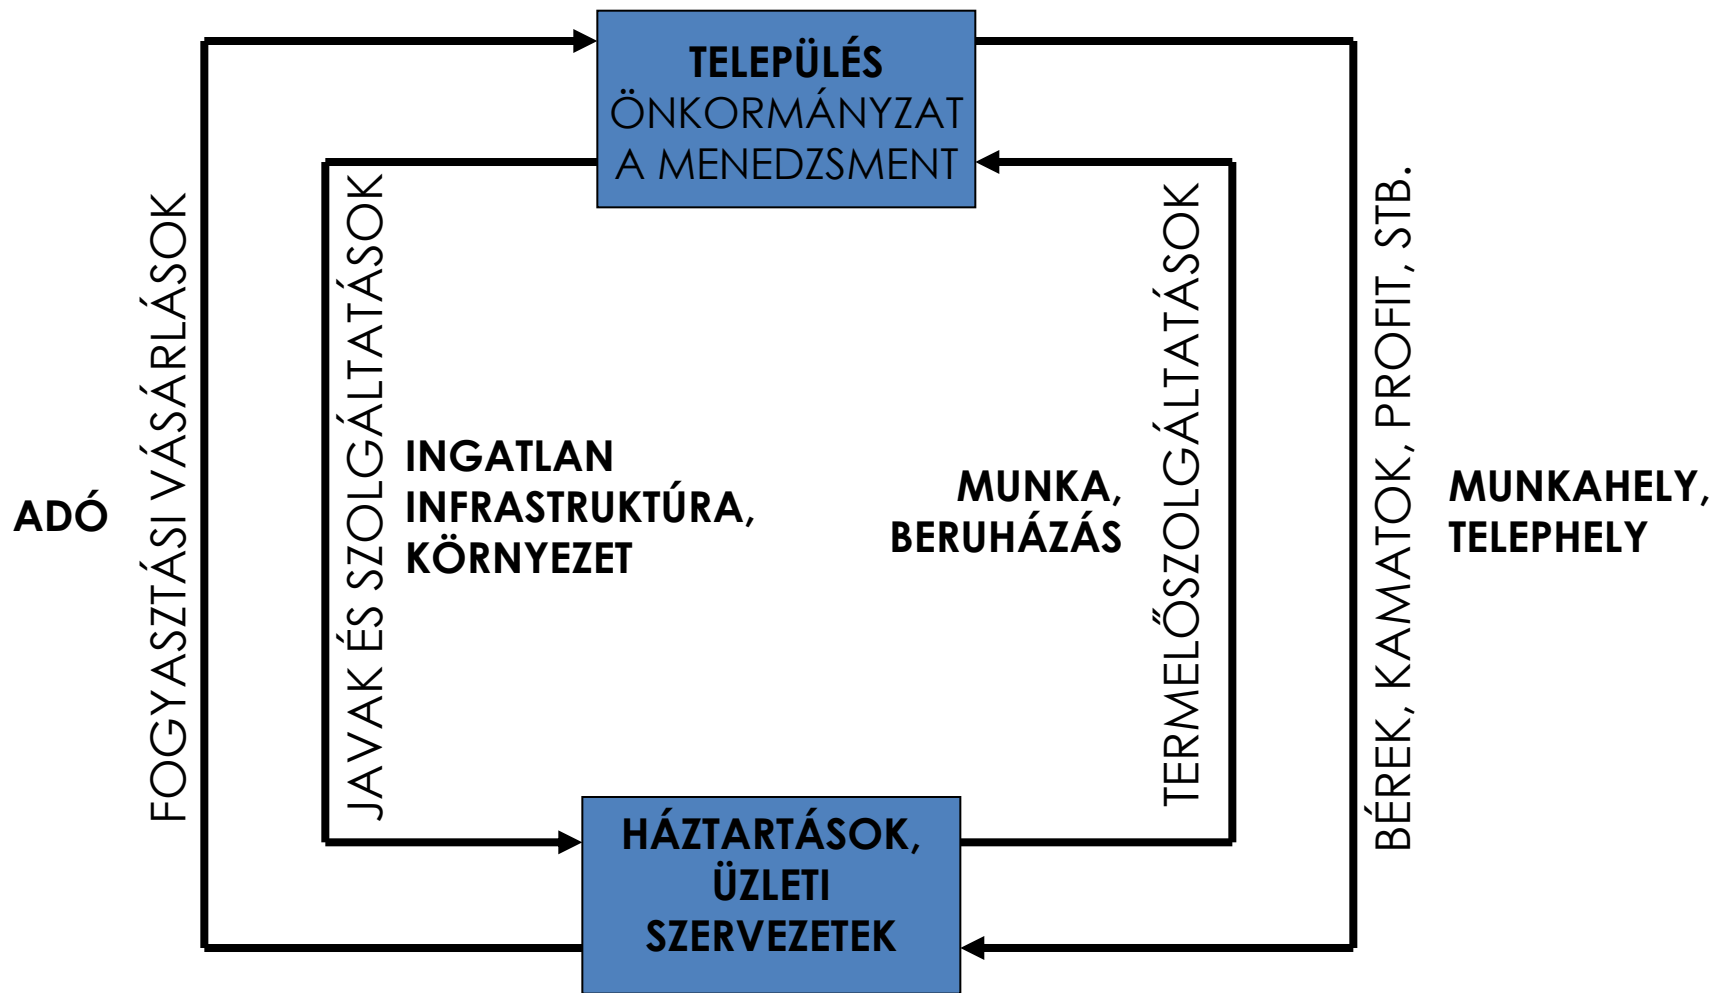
TELEPÜLÉS
ÖNKORMÁNYZAT
A MENEDZSMENT

ADÓ

FOGYASZTÁSI VÁSÁRLÁSOK

JAVAK ÉS SZOLGÁLTATÁSOK

INGATLAN
INFRASTRUKTÚRA,
KÖRNYEZET

MUNKA,
BERUHÁZÁS

TERMELŐSZOLGÁLTATÁSOK

BÉREK, KAMATOK, PROFIT, STB.

MUNKAHELY,
TELEPHELY

HÁZTARTÁSOK,
ÜZLETI
SZERVEZETEK